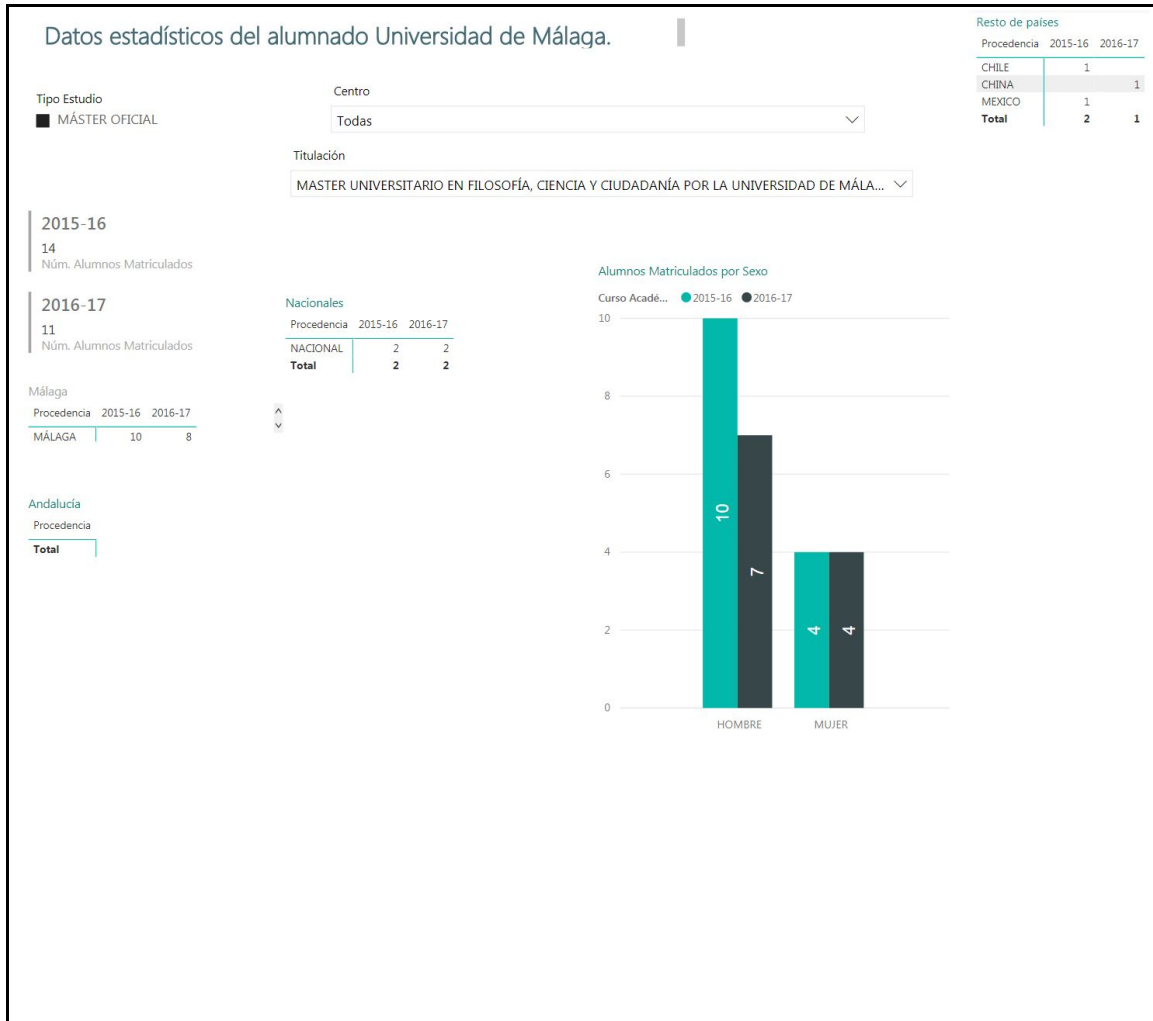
Datos estadísticos del alumnado Universidad de Málaga.

Resto de paises

| Procedencia | 2015-16 | 2016-17 |
|---|---|---|
| CHILE | 1 | |
| CHINA | | 1 |
| MEXICO | 1 | |
| Total | 2 | 1 |

Tipo Estudio
MÁSTER OFICIAL

Centro
Todas

Titulación
MASTER UNIVERSITARIO EN FILOSOFÍA, CIENCIA Y CIUDADANÍA POR LA UNIVERSIDAD DE MÁLA...

2015-16
14
Núm. Alumnos Matriculados

2016-17
11
Núm. Alumnos Matriculados

Nacionales

| Procedencia | 2015-16 | 2016-17 |
|---|---|---|
| NACIONAL | 2 | 2 |
| Total | 2 | 2 |

Málaga

| Procedencia | 2015-16 | 2016-17 |
|---|---|---|
| MÁLAGA | 10 | 8 |

Andalucía

| Procedencia |
|---|
| Total |

Alumnos Matriculados por Sexo
Curso Acadé... 2015-16 2016-17
10
8
6
4
2
0
10
7
4
4
HOMBRE
MUJER